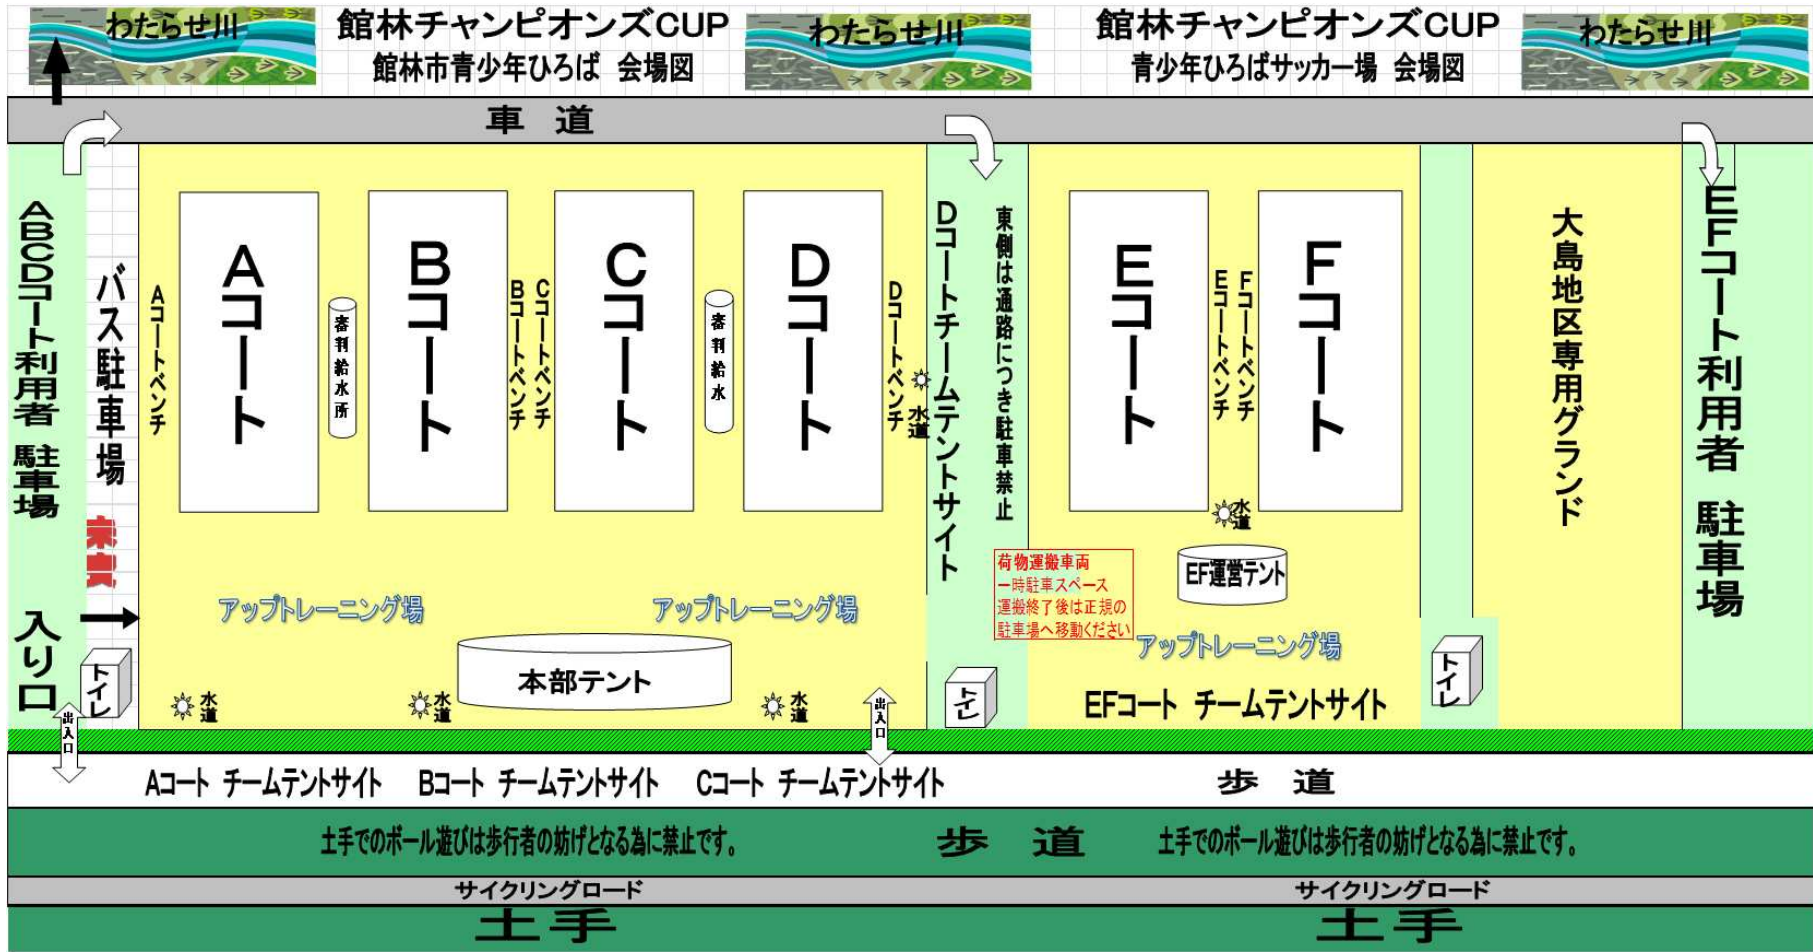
わたらせ川

館林チャンピオンズCUP
館林市青少年ひろば 会場図

わたらせ川

館林チャンピオンズCUP
青少年ひろばサッカー場 会場図

わたらせ川

車道

ABCDコート利用者駐車場

バス駐車場

来賓

入り口

Aコートベンチ

Aコート

審判給水所

Bコート

Bコートベンチ

Cコートベンチ

Cコート

審判給水

Dコート

Dコートベンチ

水道

Dコートチームテントサイト

東側は通路につき駐車禁止

Eコート

Eコートベンチ

Fコートベンチ

Fコート

水道

大島地区専用グランド

EFコート利用者駐車場

荷物運搬車両
一時駐車スペース
運搬終了後は正規の
駐車場へ移動ください

EF運営テント

アップトレーニング場

アップトレーニング場

アップトレーニング場

トイレ

本部テント

水道

水道

水道

出入口

出入口

トイレ

EFコート チームテントサイト

トイレ

Aコート チームテントサイト Bコート チームテントサイト Cコート チームテントサイト

歩道

土手でのボール遊びは歩行者の妨げとなる為に禁止です。

歩道

土手でのボール遊びは歩行者の妨げとなる為に禁止です。

サイクリングロード

サイクリングロード

土手

土手